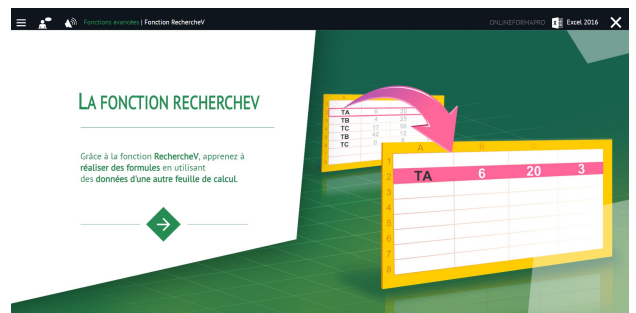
Fonctions avancées | Fonction RechercheV

ONLINEFORMAPRO Excel 2016

LA FONCTION RECHERCHEV

Grâce à la fonction RechercheV, apprenez à réaliser des formules en utilisant des données d'une autre feuille de calcul.

| TA | 6 | 20 |
|---|---|---|
| TB | 4 | 25 |
| TC | 17 | 18 |
| TB | 42 | 12 |
| TC | 8 | 7 |

| | A | | | |
|---|---|---|---|---|
| 1 | | | | |
| 2 | TA | 6 | 20 | 3 |
| 3 | | | | |
| 4 | | | | |
| 5 | | | | |
| 6 | | | | |
| 7 | | | | |
| 8 | | | | |